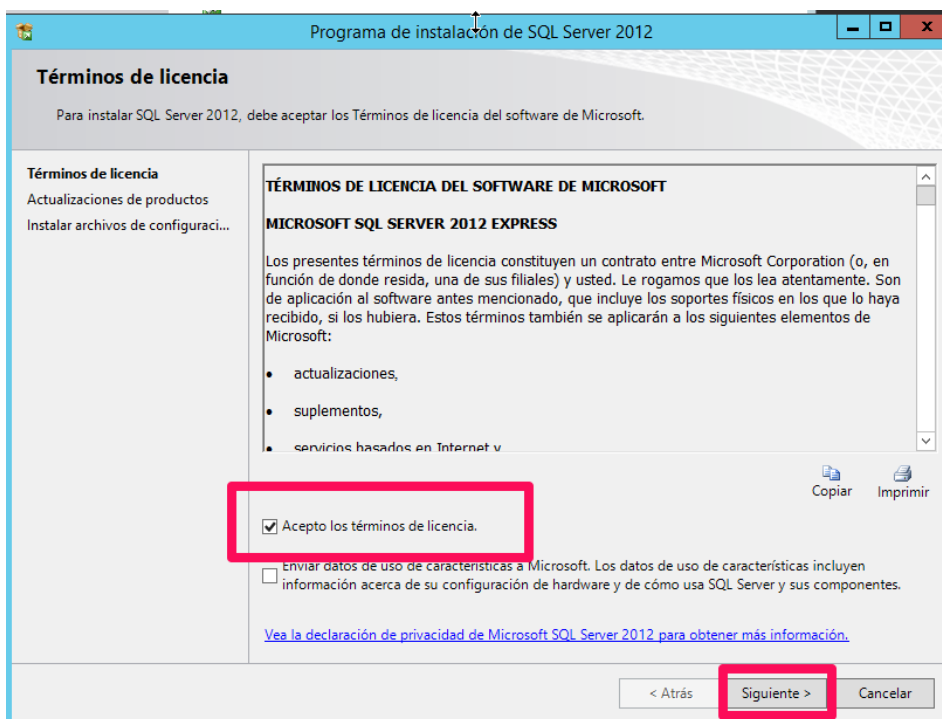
Programa de instalación de SQL Server 2012

Términos de licencia

Para instalar SQL Server 2012, debe aceptar los Términos de licencia del software de Microsoft.

Términos de licencia
Actualizaciones de productos
Instalar archivos de configuraci...

TÉRMINOS DE LICENCIA DEL SOFTWARE DE MICROSOFT

MICROSOFT SQL SERVER 2012 EXPRESS

Los presentes términos de licencia constituyen un contrato entre Microsoft Corporation (o, en función de donde resida, una de sus filiales) y usted. Le rogamos que los lea atentamente. Son de aplicación al software antes mencionado, que incluye los soportes físicos en los que lo haya recibido, si los hubiera. Estos términos también se aplicarán a los siguientes elementos de Microsoft:

• actualizaciones,

• suplementos,

• servicios basados en Internet y

Copiar Imprimir

Acepto los términos de licencia.

Enviar datos de uso de características a Microsoft. Los datos de uso de características incluyen información acerca de su configuración de hardware y de cómo usa SQL Server y sus componentes.

Vea la declaración de privacidad de Microsoft SQL Server 2012 para obtener más información.

< Atrás Siguiente > Cancelar